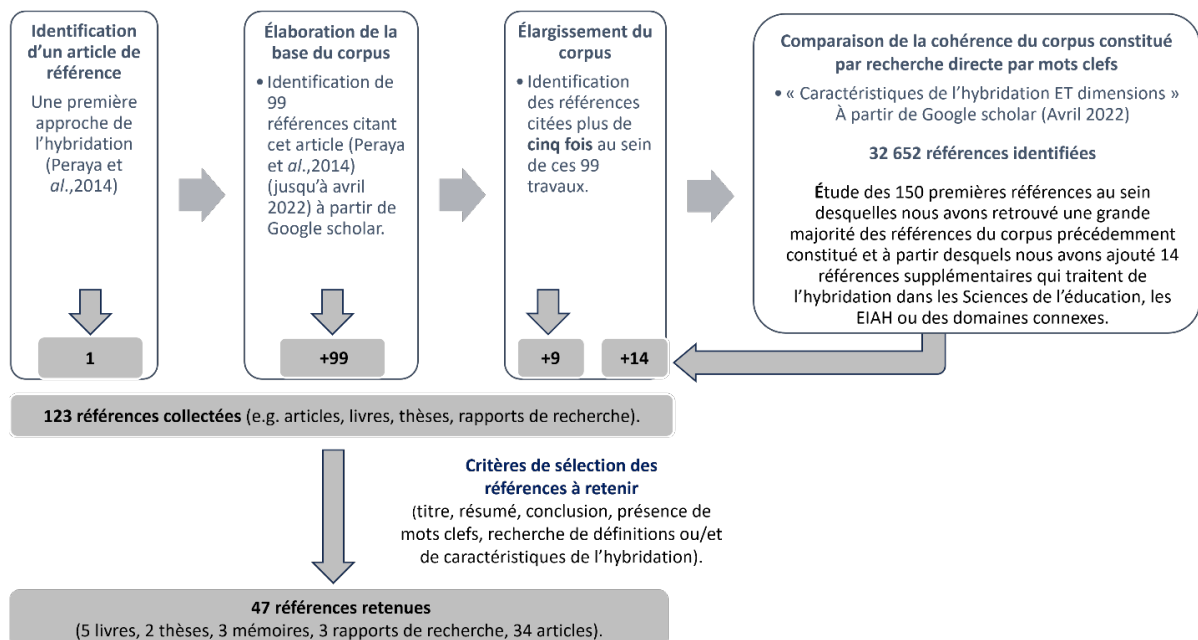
**Identification d'un article de référence**

Une première approche de l'hybridation (Peraya et *al.*,2014)

1

**Élaboration de la base du corpus**

• Identification de 99 références citant cet article (Peraya et *al.*,2014) (jusqu'à avril 2022) à partir de Google scholar.

+99

**Élargissement du corpus**

• Identification des références citées plus de **cinq fois** au sein de ces 99 travaux.

+9

+14

**Comparaison de la cohérence du corpus constitué par recherche directe par mots clefs**

• « Caractéristiques de l'hybridation ET dimensions » À partir de Google scholar (Avril 2022)

**32 652 références identifiées**

**É**tude des 150 premières références au sein desquelles nous avons retrouvé une grande majorité des références du corpus précédemment constitué et à partir desquels nous avons ajouté 14 références supplémentaires qui traitent de l'hybridation dans les Sciences de l'éducation, les EIAH ou des domaines connexes.

**123 références collectées** (e.g. articles, livres, thèses, rapports de recherche).

**Critères de sélection des références à retenir**

(titre, résumé, conclusion, présence de mots clefs, recherche de définitions ou/et de caractéristiques de l'hybridation).

**47 références retenues**

(5 livres, 2 thèses, 3 mémoires, 3 rapports de recherche, 34 articles).